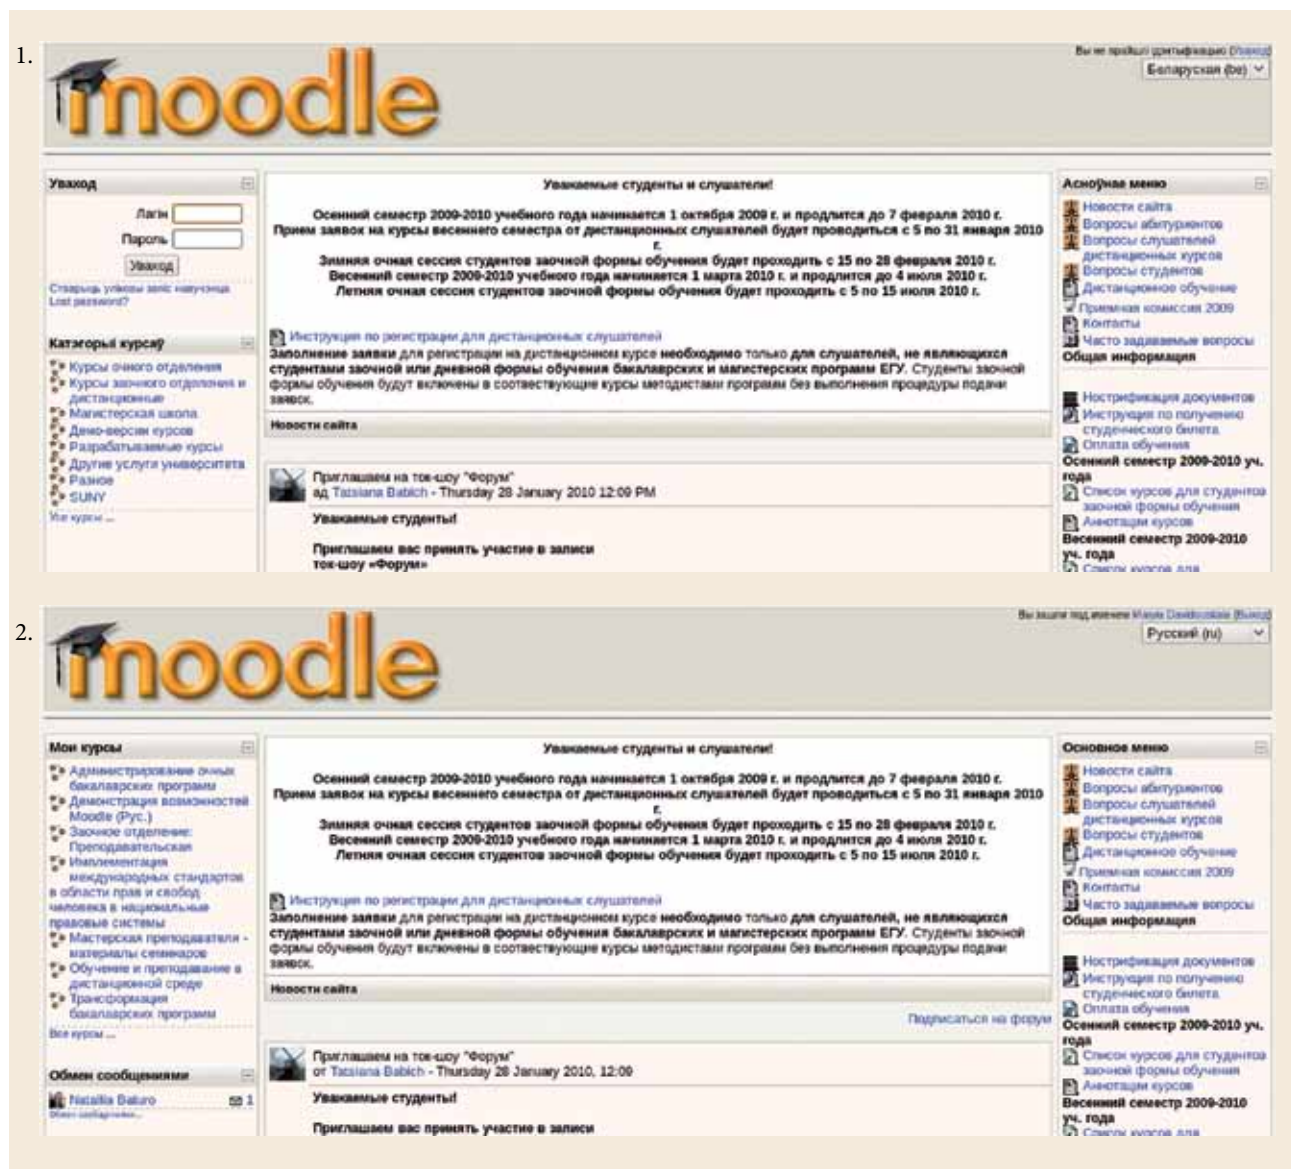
1.

moodle

Вы не прайшлі ідэнтыфікацыю (Уваход)
Беларуская (be)

Уваход
Лагін
Пароль
Уваход
Стварыць уліковы запіс наведвальніка
Lost password?

Катэгорыі курсаў
Курсы очного отделения
Курсы заочного отделения и дистанционные
Магистерская школа
Демо-версии курсов
Разрабатываемые курсы
Другие услуги университета
Разное
SUNY
Усе курсы ...

Уважаемые студенты и слушатели!

Осенний семестр 2009-2010 учебного года начинается 1 октября 2009 г. и продлится до 7 февраля 2010 г.
Прием заявок на курсы весеннего семестра от дистанционных слушателей будет проводиться с 5 по 31 января 2010 г.
Зимняя очная сессия студентов заочной формы обучения будет проходить с 15 по 28 февраля 2010 г.
Весенний семестр 2009-2010 учебного года начинается 1 марта 2010 г. и продлится до 4 июля 2010 г.
Летняя очная сессия студентов заочной формы обучения будет проходить с 5 по 15 июля 2010 г.

Инструкция по регистрации для дистанционных слушателей
Заполнение заявки для регистрации на дистанционном курсе необходимо только для слушателей, не являющихся студентами заочной или дневной формы обучения бакалаврских и магистерских программ ЕГУ. Студенты заочной формы обучения будут включены в соответствующие курсы методистами программ без выполнения процедуры подачи заявок.

Новости сайта

Приглашаем на ток-шоу "Форум"
ад Tatsiana Babich - Thursday 28 January 2010 12:09 PM

Уважаемые студенты!

Приглашаем вас принять участие в записи ток-шоу «Форум»

Асноўнае меню
Новости сайта
Вопросы абитуриентов
Вопросы слушателей дистанционных курсов
Вопросы студентов
Дистанционное обучение
Приемная комиссия 2009
Контакты
Часто задаваемые вопросы
Общая информация

Нострификация документов
Инструкция по получению студенческого билета
Оплата обучения
Осенний семестр 2009-2010 уч. года
Список курсов для студентов заочной формы обучения
Аннотации курсов
Весенний семестр 2009-2010 уч. года
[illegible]

2.

moodle

Вы зашли под именем Maryia Davidouskaia (Выход)
Русский (ru)

Мои курсы
Администрирование очных бакалаврских программ
Демонстрация возможностей Moodle (Рус.)
Заочное отделение: Преподавательская
Имплементация международных стандартов в области прав и свобод человека в национальные правовые системы
Мастерская преподавателя - материалы семинаров
Обучение и преподавание в дистанционной среде
Трансформация бакалаврских программ
Все курсы ...

Обмен сообщениями
Natallia Baturo 1
Обмен сообщениями...

Уважаемые студенты и слушатели!

Осенний семестр 2009-2010 учебного года начинается 1 октября 2009 г. и продлится до 7 февраля 2010 г.
Прием заявок на курсы весеннего семестра от дистанционных слушателей будет проводиться с 5 по 31 января 2010 г.
Зимняя очная сессия студентов заочной формы обучения будет проходить с 15 по 28 февраля 2010 г.
Весенний семестр 2009-2010 учебного года начинается 1 марта 2010 г. и продлится до 4 июля 2010 г.
Летняя очная сессия студентов заочной формы обучения будет проходить с 5 по 15 июля 2010 г.

Инструкция по регистрации для дистанционных слушателей
Заполнение заявки для регистрации на дистанционном курсе необходимо только для слушателей, не являющихся студентами заочной или дневной формы обучения бакалаврских и магистерских программ ЕГУ. Студенты заочной формы обучения будут включены в соответствующие курсы методистами программ без выполнения процедуры подачи заявок.

Новости сайта

Подписаться на форум

Приглашаем на ток-шоу "Форум"
от Tatsiana Babich - Thursday 28 January 2010, 12:09

Уважаемые студенты!

Приглашаем вас принять участие в записи

Основное меню
Новости сайта
Вопросы абитуриентов
Вопросы слушателей дистанционных курсов
Вопросы студентов
Дистанционное обучение
Приемная комиссия 2009
Контакты
Часто задаваемые вопросы
Общая информация

Нострификация документов
Инструкция по получению студенческого билета
Оплата обучения
Осенний семестр 2009-2010 уч. года
Список курсов для студентов заочной формы обучения
Аннотации курсов
Весенний семестр 2009-2010 уч. года
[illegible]